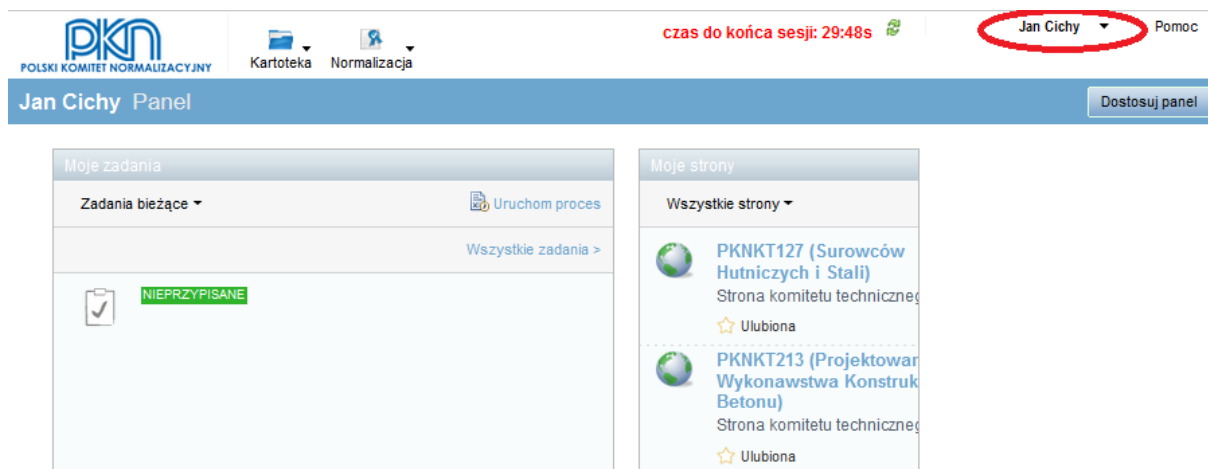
PKN
POLSKI KOMITET NORMALIZACYJNY

Kartoteka Normalizacja

czas do końca sesji: 29:48s

Jan Cichy Pomoc

Jan Cichy Panel

Dostosuj panel

Moje zadania

Zadania bieżące

Uruchom proces

Wszystkie zadania >

NIEPRZYPISANE

Moje strony

Wszystkie strony

PKNKT127 (Surowców Hutniczych i Stali)
Strona komitetu techniczneg

Ulubiona

PKNKT213 (Projektowar Wykonawstwa Konstruk Betonu)
Strona komitetu techniczneg

Ulubiona